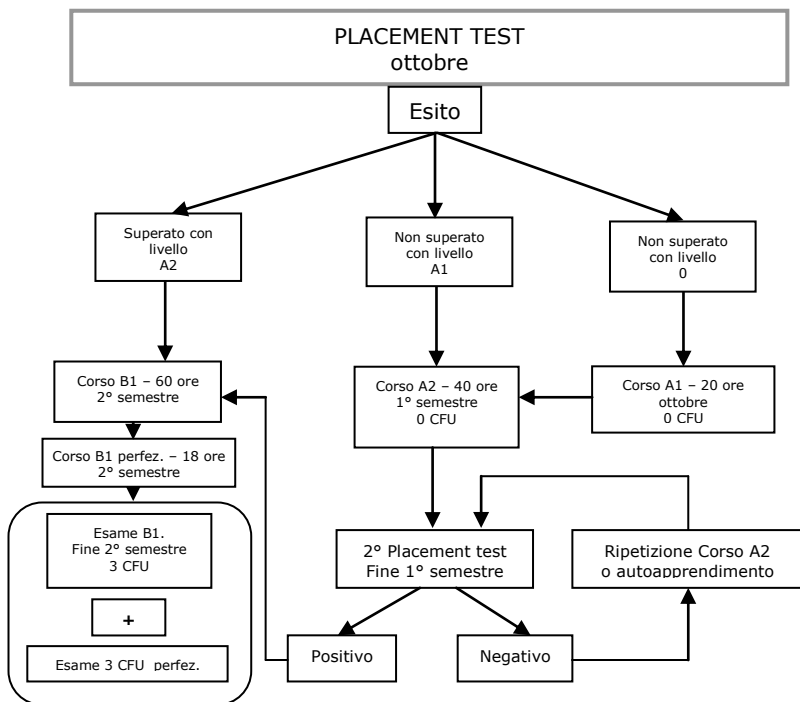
PLACEMENT TEST
ottobre

Esito

Superato con livello A2

Non superato con livello A1

Non superato con livello 0

Corso B1 – 60 ore
2° semestre

Corso A2 – 40 ore
1° semestre
0 CFU

Corso A1 – 20 ore
ottobre
0 CFU

Corso B1 perfez. – 18 ore
2° semestre

Esame B1.
Fine 2° semestre
3 CFU

+

Esame 3 CFU perfez.

2° Placement test
Fine 1° semestre

Ripetizione Corso A2
o autoapprendimento

Positivo

Negativo